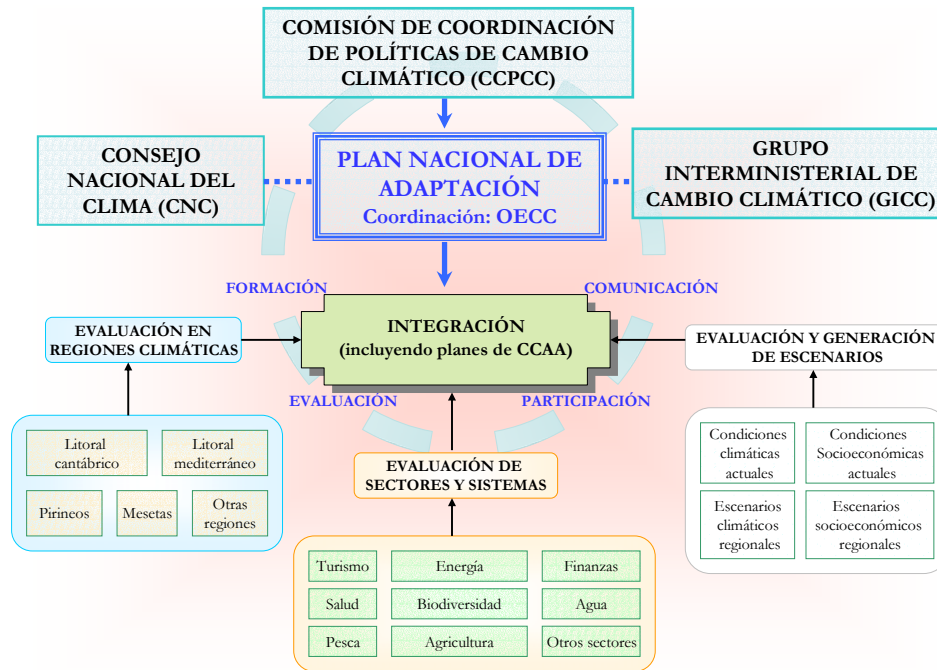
COMISIÓN DE COORDINACIÓN DE POLÍTICAS DE CAMBIO CLIMÁTICO (CCPCC)

CONSEJO NACIONAL DEL CLIMA (CNC)

PLAN NACIONAL DE ADAPTACIÓN
Coordinación: OECC

GRUPO INTERMINISTERIAL DE CAMBIO CLIMÁTICO (GICC)

FORMACIÓN

COMUNICACIÓN

EVALUACIÓN EN REGIONES CLIMÁTICAS

INTEGRACIÓN
(incluyendo planes de CCAA)

EVALUACIÓN Y GENERACIÓN DE ESCENARIOS

EVALUACIÓN

PARTICIPACIÓN

Litoral cantábrico

Litoral mediterráneo

Pirineos

Mesetas

Otras regiones

EVALUACIÓN DE SECTORES Y SISTEMAS

Condiciones climáticas actuales

Condiciones Socioeconómicas actuales

Escenarios climáticos regionales

Escenarios socioeconómicos regionales

| Turismo | Energía | Finanzas |
|---|---|---|
| Salud | Biodiversidad | Agua |
| Pesca | Agricultura | Otros sectores |